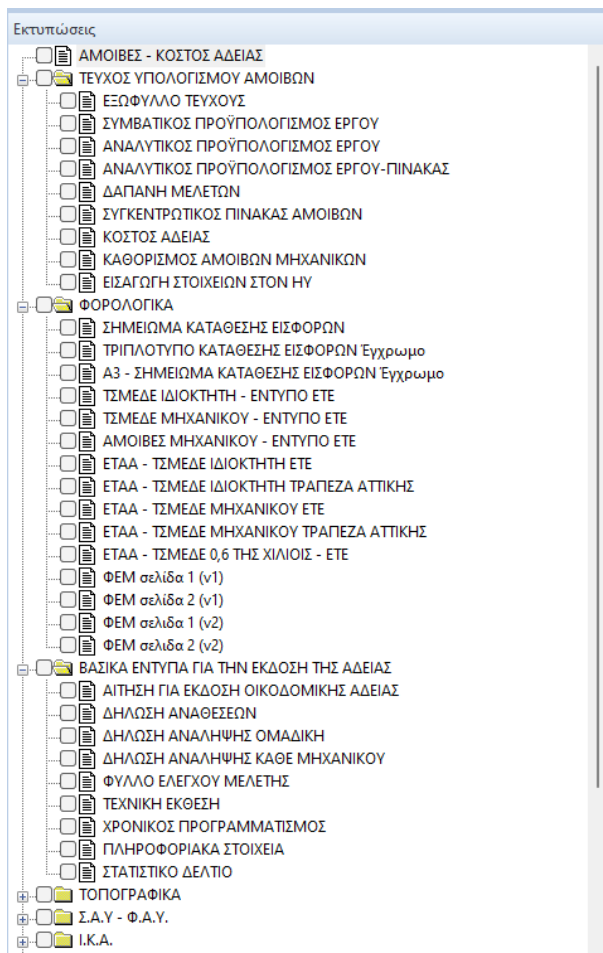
Εκτυπώσεις

ΑΜΟΙΒΕΣ - ΚΟΣΤΟΣ ΑΔΕΙΑΣ
ΤΕΥΧΟΣ ΥΠΟΛΟΓΙΣΜΟΥ ΑΜΟΙΒΩΝ
ΕΞΩΦΥΛΛΟ ΤΕΥΧΟΥΣ
ΣΥΜΒΑΤΙΚΟΣ ΠΡΟΫΠΟΛΟΓΙΣΜΟΣ ΕΡΓΟΥ
ΑΝΑΛΥΤΙΚΟΣ ΠΡΟΫΠΟΛΟΓΙΣΜΟΣ ΕΡΓΟΥ
ΑΝΑΛΥΤΙΚΟΣ ΠΡΟΫΠΟΛΟΓΙΣΜΟΣ ΕΡΓΟΥ-ΠΙΝΑΚΑΣ
ΔΑΠΑΝΗ ΜΕΛΕΤΩΝ
ΣΥΓΚΕΝΤΡΩΤΙΚΟΣ ΠΙΝΑΚΑΣ ΑΜΟΙΒΩΝ
ΚΟΣΤΟΣ ΑΔΕΙΑΣ
ΚΑΘΟΡΙΣΜΟΣ ΑΜΟΙΒΩΝ ΜΗΧΑΝΙΚΩΝ
ΕΙΣΑΓΩΓΗ ΣΤΟΙΧΕΙΩΝ ΣΤΟΝ ΗΥ
ΦΟΡΟΛΟΓΙΚΑ
ΣΗΜΕΙΩΜΑ ΚΑΤΑΘΕΣΗΣ ΕΙΣΦΟΡΩΝ
ΤΡΙΠΛΟΤΥΠΟ ΚΑΤΑΘΕΣΗΣ ΕΙΣΦΟΡΩΝ Έγχρωμο
Α3 - ΣΗΜΕΙΩΜΑ ΚΑΤΑΘΕΣΗΣ ΕΙΣΦΟΡΩΝ Έγχρωμο
ΤΣΜΕΔΕ ΙΔΙΟΚΤΗΤΗ - ΕΝΤΥΠΟ ΕΤΕ
ΤΣΜΕΔΕ ΜΗΧΑΝΙΚΟΥ - ΕΝΤΥΠΟ ΕΤΕ
ΑΜΟΙΒΕΣ ΜΗΧΑΝΙΚΟΥ - ΕΝΤΥΠΟ ΕΤΕ
ΕΤΑΑ - ΤΣΜΕΔΕ ΙΔΙΟΚΤΗΤΗ ΕΤΕ
ΕΤΑΑ - ΤΣΜΕΔΕ ΙΔΙΟΚΤΗΤΗ ΤΡΑΠΕΖΑ ΑΤΤΙΚΗΣ
ΕΤΑΑ - ΤΣΜΕΔΕ ΜΗΧΑΝΙΚΟΥ ΕΤΕ
ΕΤΑΑ - ΤΣΜΕΔΕ ΜΗΧΑΝΙΚΟΥ ΤΡΑΠΕΖΑ ΑΤΤΙΚΗΣ
ΕΤΑΑ - ΤΣΜΕΔΕ 0,6 ΤΗΣ ΧΙΛΙΟΙΣ - ΕΤΕ
ΦΕΜ σελίδα 1 (v1)
ΦΕΜ σελίδα 2 (v1)
ΦΕΜ σελίδα 1 (v2)
ΦΕΜ σελίδα 2 (v2)
ΒΑΣΙΚΑ ΕΝΤΥΠΑ ΓΙΑ ΤΗΝ ΕΚΔΟΣΗ ΤΗΣ ΑΔΕΙΑΣ
ΑΙΤΗΣΗ ΓΙΑ ΕΚΔΟΣΗ ΟΙΚΟΔΟΜΙΚΗΣ ΑΔΕΙΑΣ
ΔΗΛΩΣΗ ΑΝΑΘΕΣΕΩΝ
ΔΗΛΩΣΗ ΑΝΑΛΗΨΗΣ ΟΜΑΔΙΚΗ
ΔΗΛΩΣΗ ΑΝΑΛΗΨΗΣ ΚΑΘΕ ΜΗΧΑΝΙΚΟΥ
ΦΥΛΛΟ ΕΛΕΓΧΟΥ ΜΕΛΕΤΗΣ
ΤΕΧΝΙΚΗ ΕΚΘΕΣΗ
ΧΡΟΝΙΚΟΣ ΠΡΟΓΡΑΜΜΑΤΙΣΜΟΣ
ΠΛΗΡΟΦΟΡΙΑΚΑ ΣΤΟΙΧΕΙΑ
ΣΤΑΤΙΣΤΙΚΟ ΔΕΛΤΙΟ
ΤΟΠΟΓΡΑΦΙΚΑ
Σ.Α.Υ - Φ.Α.Υ.
Ι.Κ.Α.